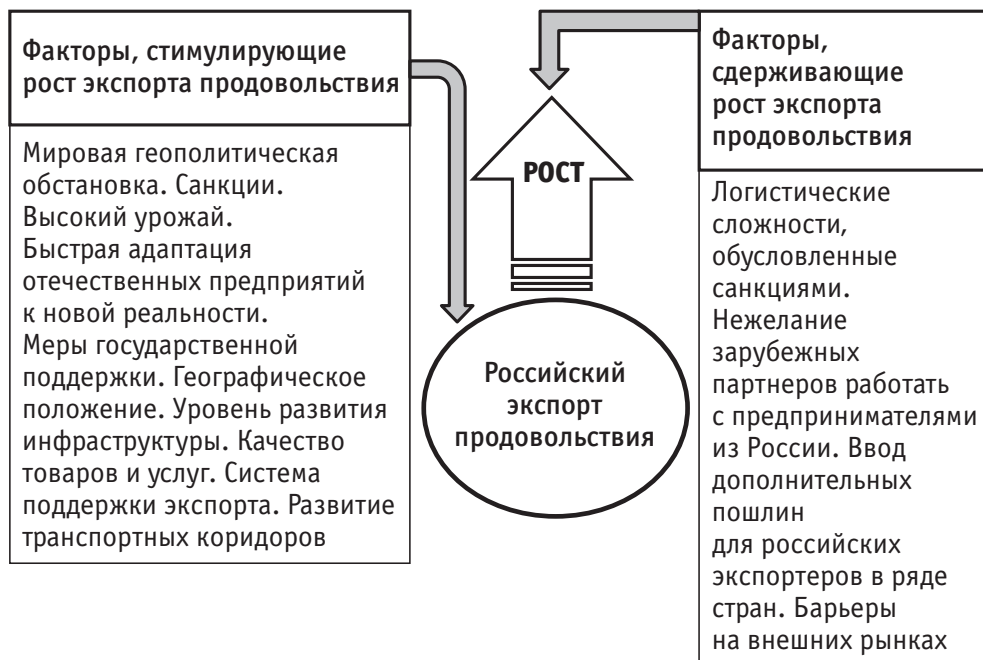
Факторы, стимулирующие рост экспорта продовольствия

Мировая геополитическая обстановка. Санкции. Высокий урожай. Быстрая адаптация отечественных предприятий к новой реальности. Меры государственной поддержки. Географическое положение. Уровень развития инфраструктуры. Качество товаров и услуг. Система поддержки экспорта. Развитие транспортных коридоров

РОСТ

Российский экспорт продовольствия

Факторы, сдерживающие рост экспорта продовольствия

Логистические сложности, обусловленные санкциями. Нежелание зарубежных партнеров работать с предпринимателями из России. Ввод дополнительных пошлин для российских экспортеров в ряде стран. Барьеры на внешних рынках